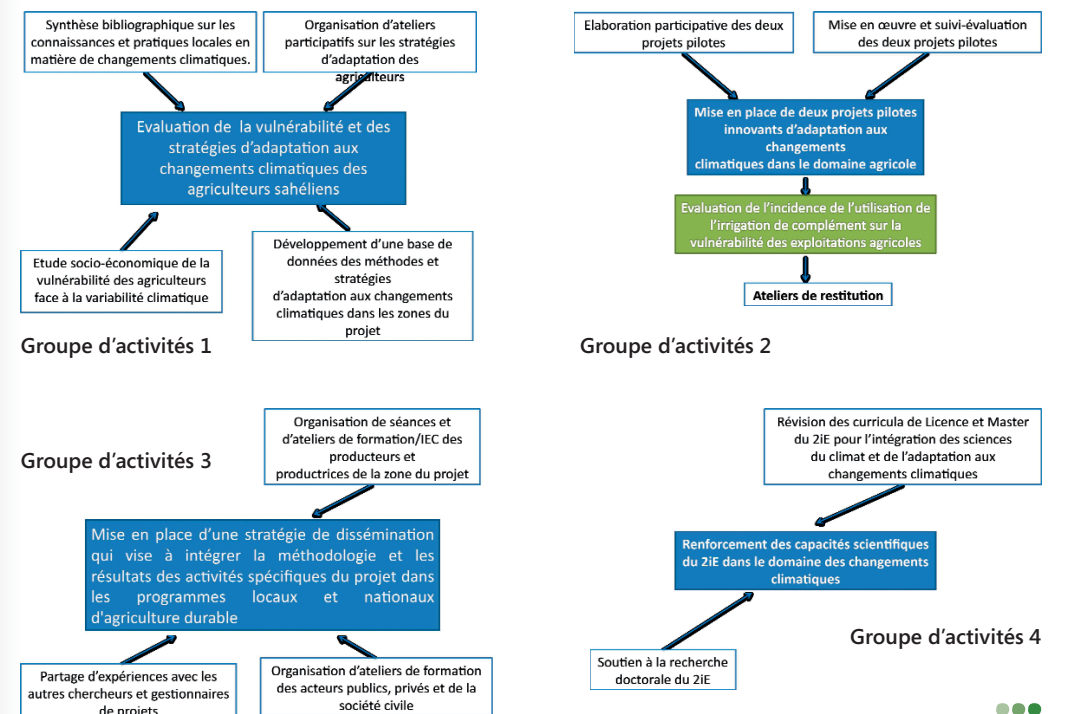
Synthèse bibliographique sur les connaissances et pratiques locales en matière de changements climatiques.

Organisation d'ateliers participatifs sur les stratégies d'adaptation des agriculteurs

Evaluation de la vulnérabilité et des stratégies d'adaptation aux changements climatiques des agriculteurs sahéliens

Etude socio-économique de la vulnérabilité des agriculteurs face à la variabilité climatique

Développement d'une base de données des méthodes et stratégies d'adaptation aux changements climatiques dans les zones du projet

Groupe d'activités 1

Elaboration participative des deux projets pilotes

Mise en œuvre et suivi-évaluation des deux projets pilotes

Mise en place de deux projets pilotes innovants d'adaptation aux changements climatiques dans le domaine agricole

Evaluation de l'incidence de l'utilisation de l'irrigation de complément sur la vulnérabilité des exploitations agricoles

Ateliers de restitution

Groupe d'activités 2

Groupe d'activités 3

Organisation de séances et d'ateliers de formation/IEC des producteurs et productrices de la zone du projet

Mise en place d'une stratégie de dissémination qui vise à intégrer la méthodologie et les résultats des activités spécifiques du projet dans les programmes locaux et nationaux d'agriculture durable

Partage d'expériences avec les autres chercheurs et gestionnaires de projets

Organisation d'ateliers de formation des acteurs publics, privés et de la société civile

Révision des curricula de Licence et Master du 2iE pour l'intégration des sciences du climat et de l'adaptation aux changements climatiques

Renforcement des capacités scientifiques du 2iE dans le domaine des changements climatiques

Soutien à la recherche doctorale du 2iE

Groupe d'activités 4